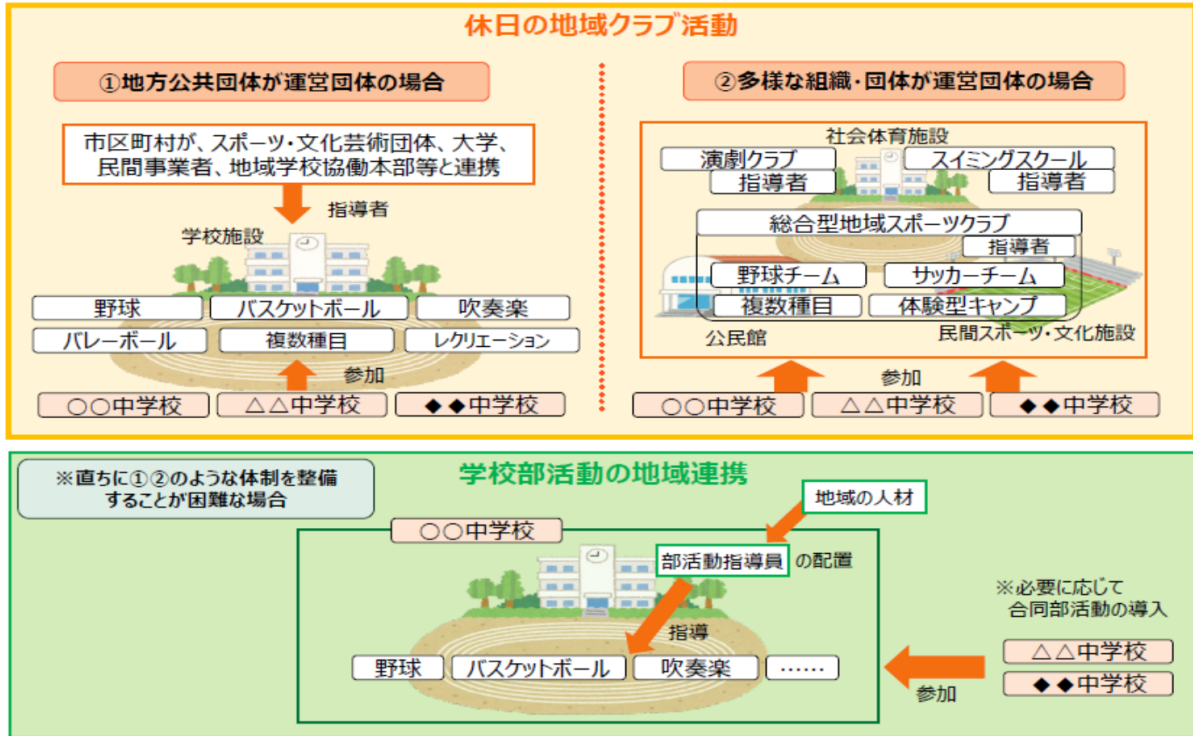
休日の地域クラブ活動

①地方公共団体が運営団体の場合

市区町村が、スポーツ・文化芸術団体、大学、民間事業者、地域学校協働本部等と連携

指導者

学校施設

野球
バスケットボール
吹奏楽
バレーボール
複数種目
レクリエーション

参加

○○中学校
△△中学校
◆◆中学校

②多様な組織・団体が運営団体の場合

社会体育施設

演劇クラブ
スイミングスクール
指導者
指導者

総合型地域スポーツクラブ
指導者
野球チーム
サッカーチーム
複数種目
体験型キャンプ

公民館
民間スポーツ・文化施設

参加

○○中学校
△△中学校
◆◆中学校

※直ちに①②のような体制を整備することが困難な場合

学校部活動の地域連携

地域の人材

○○中学校

部活動指導員 の配置

指導

野球
バスケットボール
吹奏楽
……

※必要に応じて合同部活動の導入

△△中学校
◆◆中学校

参加